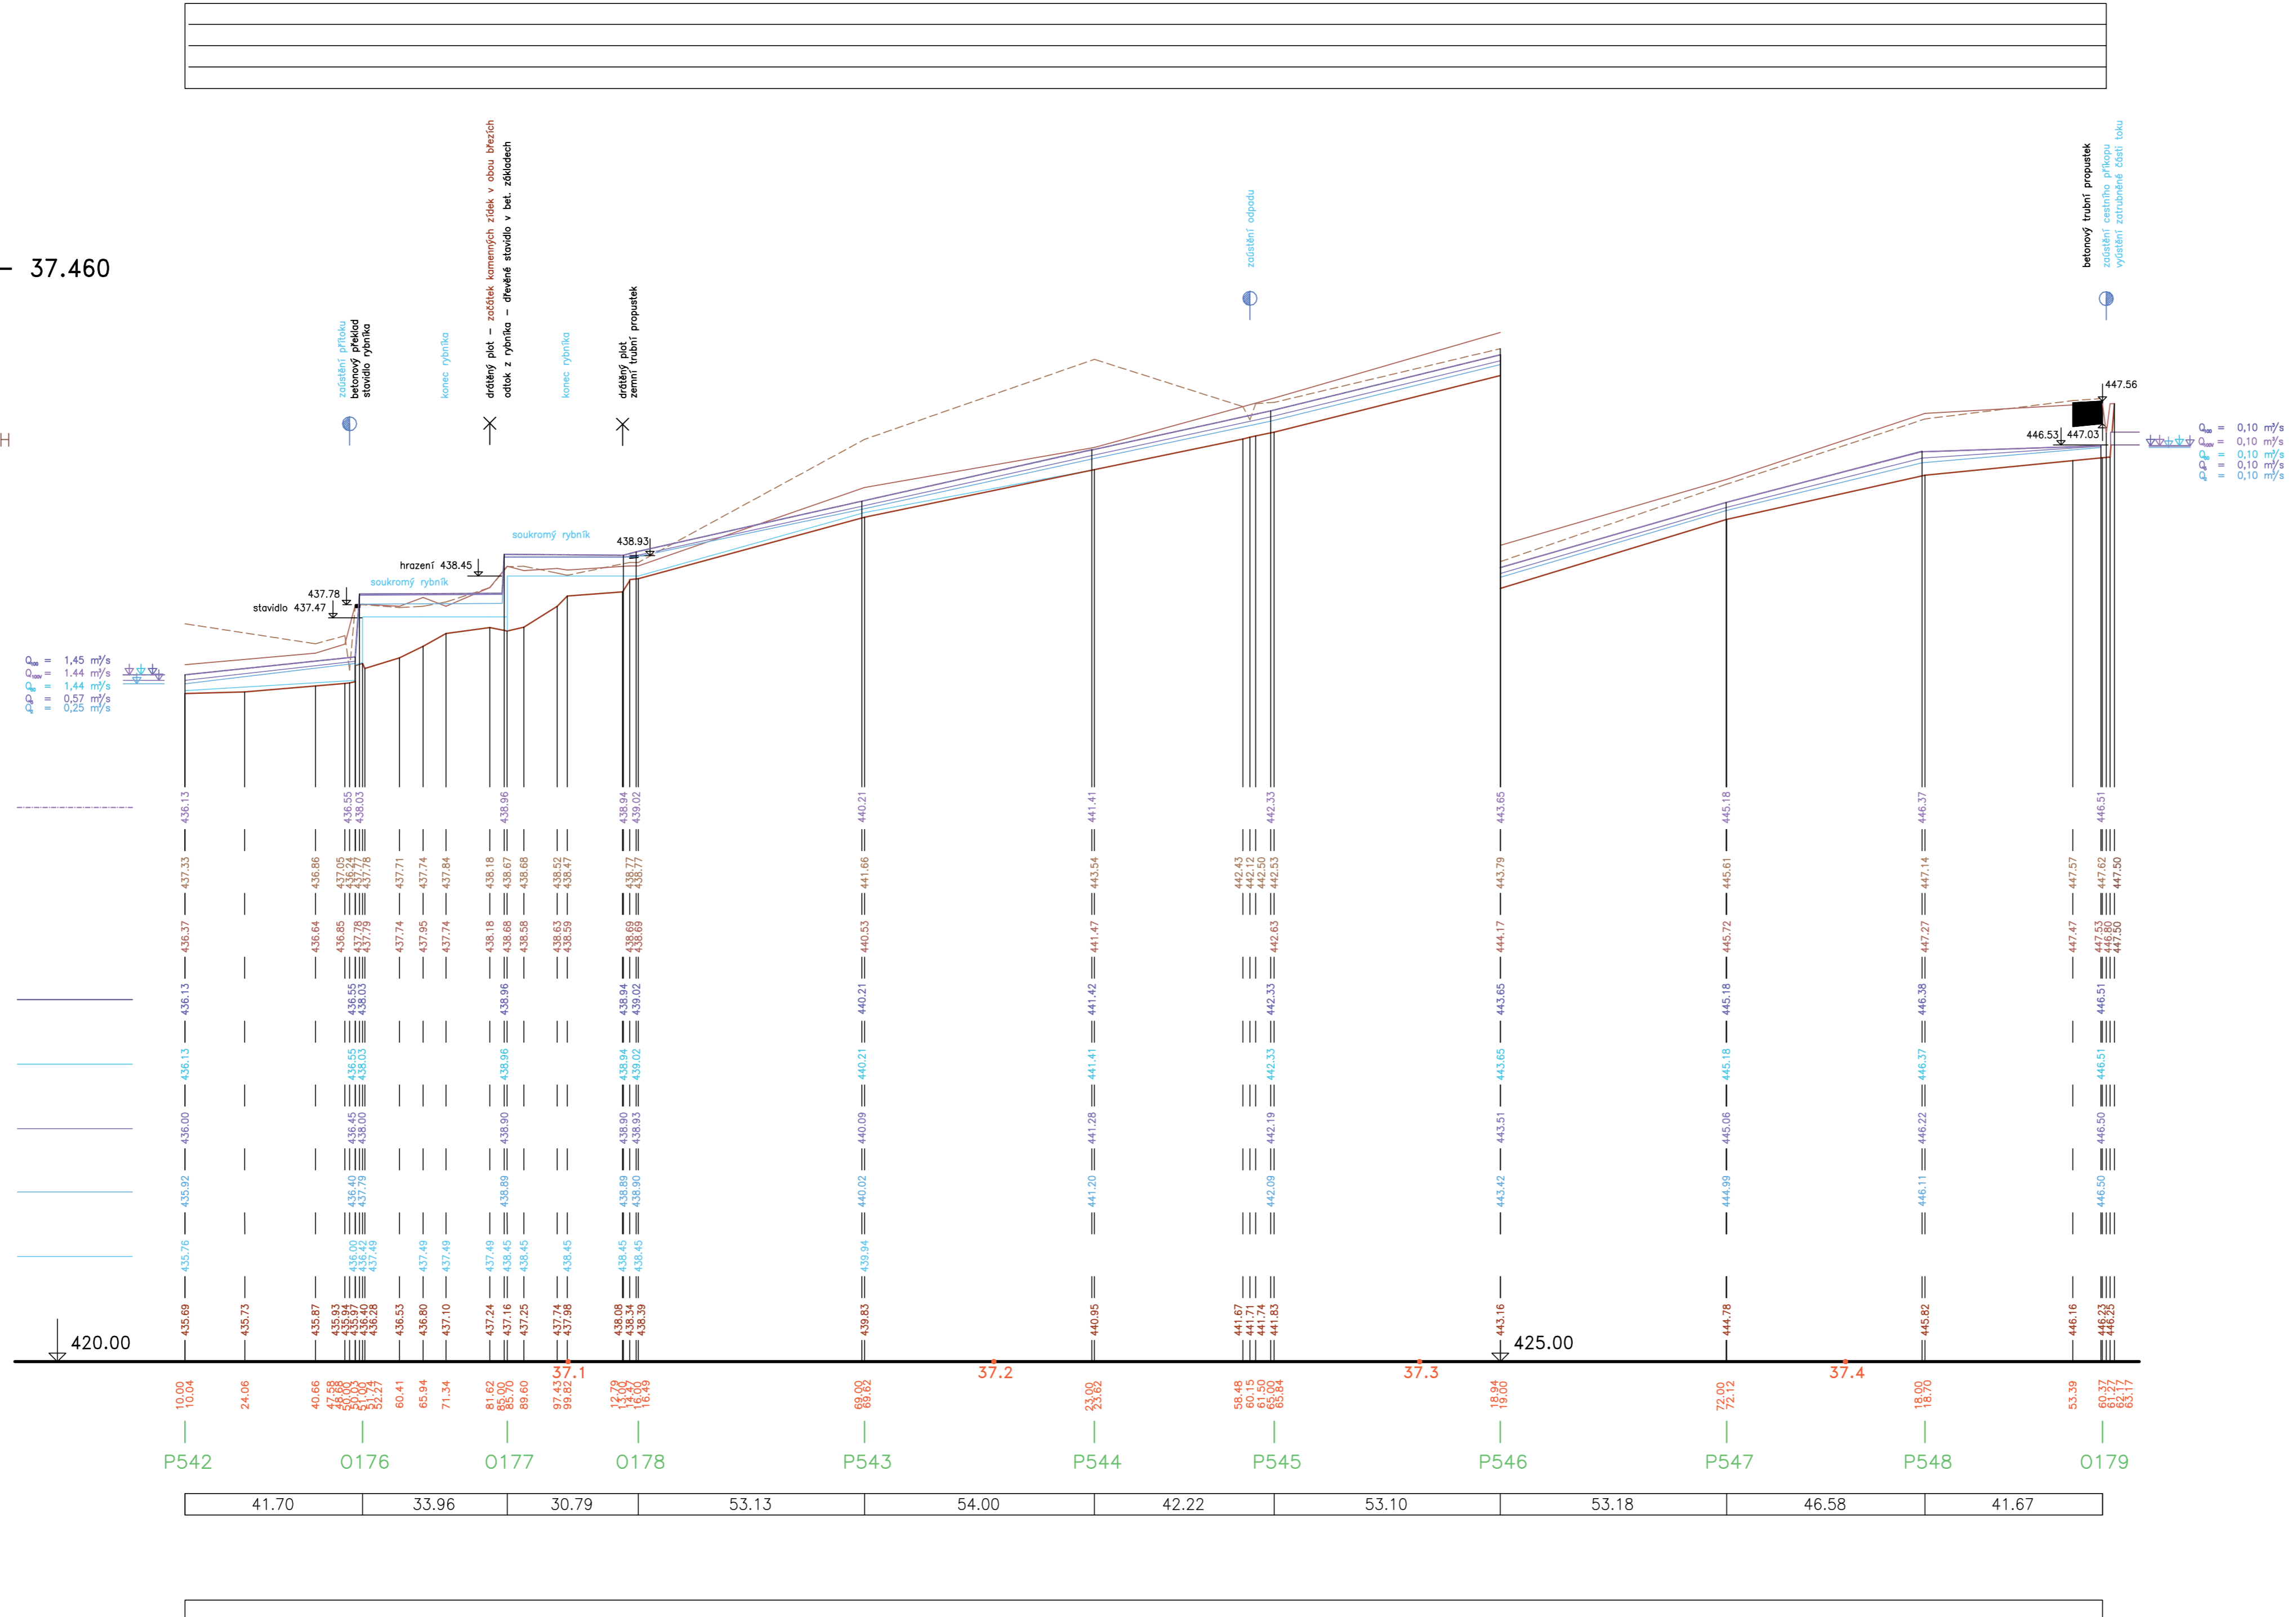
– 37.460

H

zaústění přítoku
betonový překlad
stavidlo rybníka

konec rybníka

drátěný plot – začátek kamenných zídek v obou březích
odtok z rybníka – dřevěné stavidlo v bet. základech

konec rybníka

drátěný plot
zemní trubní propustek

zaústění odpadu

betonový trubní propustek
zaústění cestního příkopu
vyústění zatrubněné části toku

soukromý rybník
438.93
hrazení 438.45
soukromý rybník
437.78
stavidlo 437.47

447.56
446.53 447.03

$Q_{100}$ = 1,45 m³/s
$Q_{100}$ = 1,44 m³/s
$Q_{20}$ = 1,44 m³/s
$Q_5$ = 0,57 m³/s
$Q_1$ = 0,25 m³/s

$Q_{100}$ = 0,10 m³/s
$Q_{100}$ = 0,10 m³/s
$Q_{20}$ = 0,10 m³/s
$Q_5$ = 0,10 m³/s
$Q_1$ = 0,10 m³/s

436.13 436.55 438.03 438.96 438.94 439.02 440.21 441.41 442.33 443.65 445.18 446.37 446.51

437.33 436.86 437.05 437.78 437.71 437.74 437.84 438.18 438.67 438.68 438.52 438.47 438.77 438.77 441.66 443.54 442.43 442.12 442.50 442.53 443.79 445.61 447.14 447.57 447.62 447.50

436.37 436.64 436.85 437.78 437.79 437.74 437.95 437.74 438.18 438.68 438.58 438.63 438.59 438.69 438.69 440.53 441.47 442.63 444.17 445.72 447.27 447.47 447.53 446.80 447.50

436.13 436.55 438.03 438.96 438.94 439.02 440.21 441.42 442.33 443.65 445.18 446.38 446.51

436.13 436.55 438.03 438.96 438.94 439.02 440.21 441.41 442.33 443.65 445.18 446.37 446.51

436.00 436.45 438.00 438.90 438.90 438.93 440.09 441.28 442.19 443.51 445.06 446.22 446.50

435.92 436.40 437.79 438.89 438.89 438.90 440.02 441.20 442.09 443.42 444.99 446.11 446.50

435.76 436.00 437.42 437.49 437.49 437.49 437.49 438.45 438.45 438.45 438.45 438.45 439.94

435.69 435.73 435.87 435.93 435.94 435.97 436.28 436.53 436.80 437.10 437.24 437.16 437.25 437.74 437.98 438.08 438.34 438.39 439.83 440.95 441.67 441.71 441.74 441.83 443.16 444.78 445.82 446.16 446.23 446.25

420.00
425.00
37.1 37.2 37.3 37.4

10.00 10.04 24.06 40.66 47.58 48.68 50.03 51.24 52.27 60.41 65.94 71.34 81.62 85.00 85.70 89.60 97.43 99.82 12.79 13.00 14.00 16.00 16.49 69.00 69.62 23.00 23.62 58.48 60.15 61.50 65.00 65.84 18.94 19.00 72.00 72.12 18.00 18.70 53.39 60.37 61.77 62.17 63.17

P542 O176 O177 O178 P543 P544 P545 P546 P547 P548 O179

| 41.70 | 33.96 | 30.79 | 53.13 | 54.00 | 42.22 | 53.10 | 53.18 | 46.58 | 41.67 |